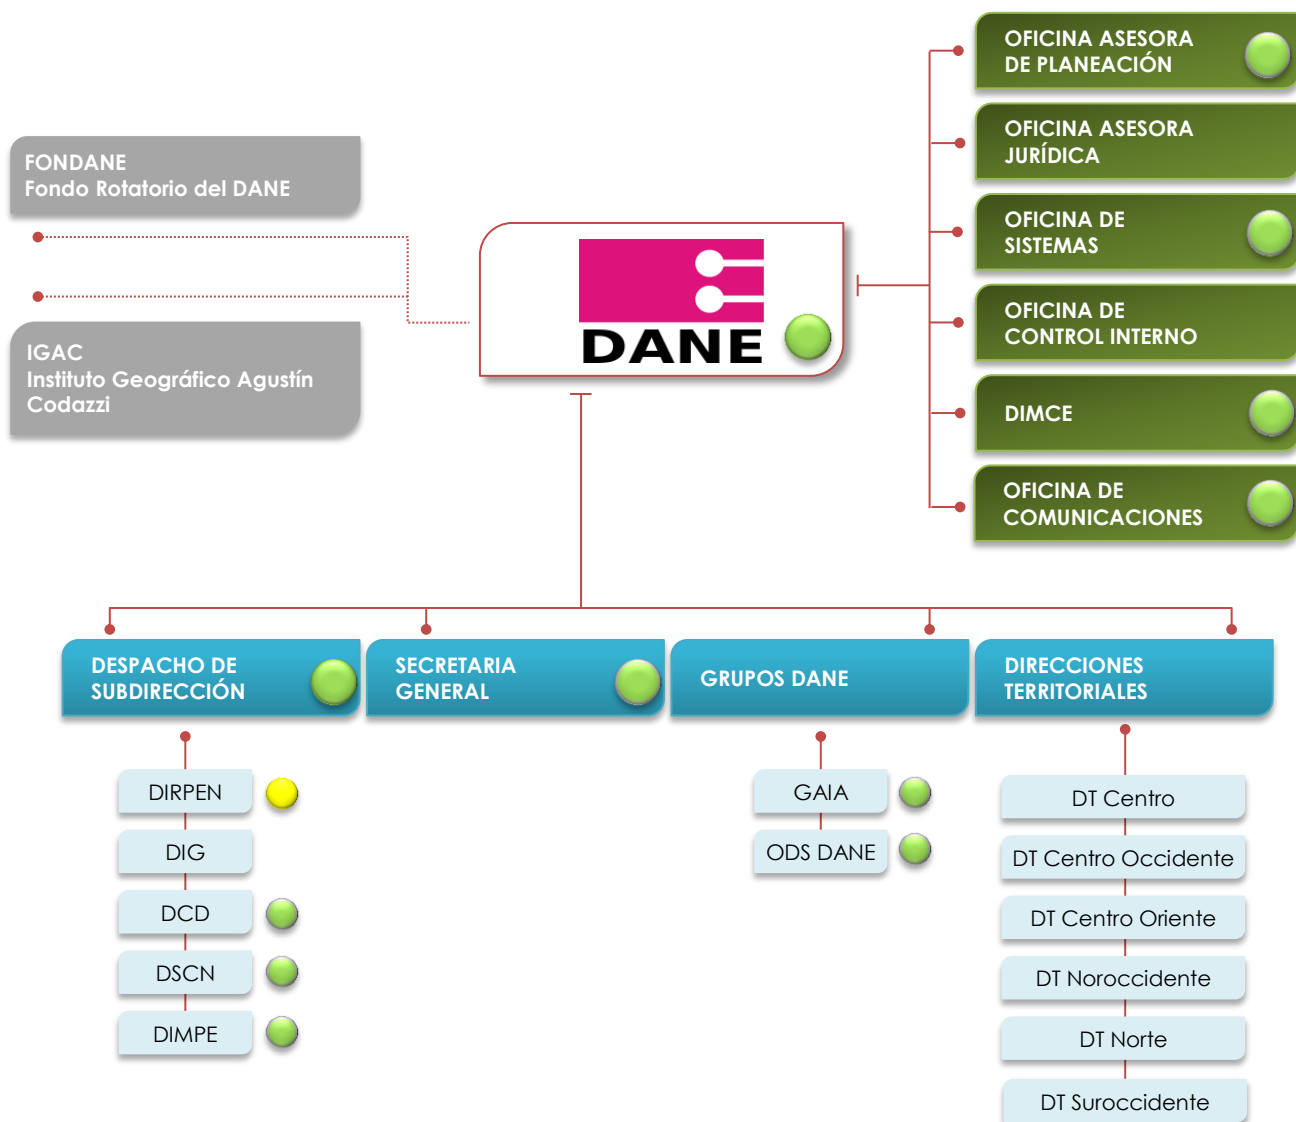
FONDANE
Fondo Rotatorio del DANE

IGAC
Instituto Geográfico Agustín Codazzi

DANE

OFICINA ASESORA DE PLANEACIÓN

OFICINA ASESORA JURÍDICA

OFICINA DE SISTEMAS

OFICINA DE CONTROL INTERNO

DIMCE

OFICINA DE COMUNICACIONES

DESPACHO DE SUBDIRECCIÓN

SECRETARIA GENERAL

GRUPOS DANE

DIRECCIONES TERRITORIALES

DIRPEN
DIG
DCD
DSCN
DIMPE

GAIA
ODS DANE

DT Centro
DT Centro Occidente
DT Centro Oriente
DT Noroccidente
DT Norte
DT Suroccidente